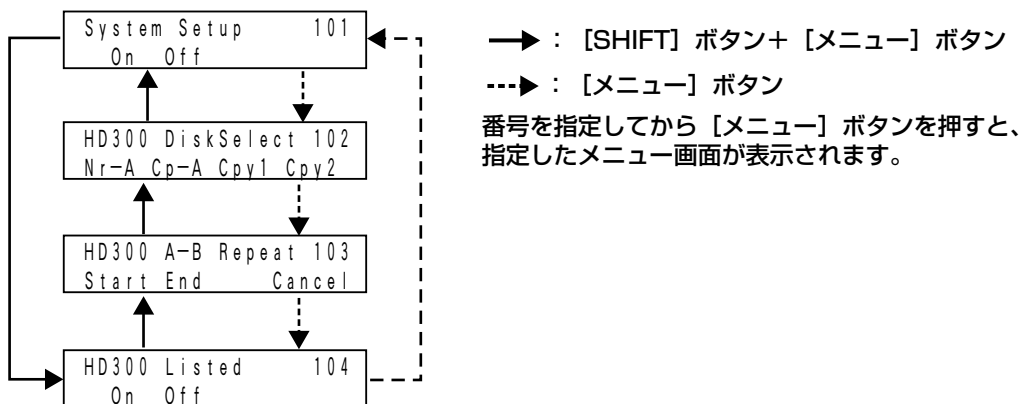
System Setup 101
On Off

HD300 DiskSelect 102
Nr-A Cp-A Cpy1 Cpy2

HD300 A-B Repeat 103
Start End Cancel

HD300 Listed 104
On Off

：［SHIFT］ボタン＋［メニュー］ボタン

：［メニュー］ボタン

番号を指定してから［メニュー］ボタンを押すと、指定したメニュー画面が表示されます。